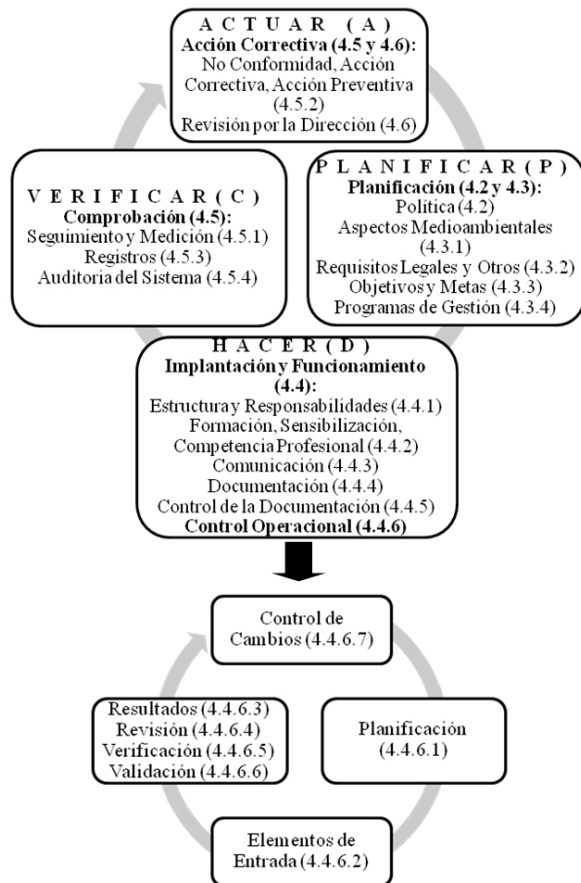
A C T U A R ( A )
**Acción Correctiva (4.5 y 4.6):**
No Conformidad, Acción Correctiva, Acción Preventiva (4.5.2)
Revisión por la Dirección (4.6)

V E R I F I C A R ( C )
**Comprobación (4.5):**
Seguimiento y Medición (4.5.1)
Registros (4.5.3)
Auditoria del Sistema (4.5.4)

P L A N I F I C A R ( P )
**Planificación (4.2 y 4.3):**
Política (4.2)
Aspectos Medioambientales (4.3.1)
Requisitos Legales y Otros (4.3.2)
Objetivos y Metas (4.3.3)
Programas de Gestión (4.3.4)

H A C E R ( D )
**Implantación y Funcionamiento (4.4):**
Estructura y Responsabilidades (4.4.1)
Formación, Sensibilización, Competencia Profesional (4.4.2)
Comunicación (4.4.3)
Documentación (4.4.4)
Control de la Documentación (4.4.5)
**Control Operacional (4.4.6)**

Control de Cambios (4.4.6.7)

Resultados (4.4.6.3)
Revisión (4.4.6.4)
Verificación (4.4.6.5)
Validación (4.4.6.6)

Planificación (4.4.6.1)

Elementos de Entrada (4.4.6.2)